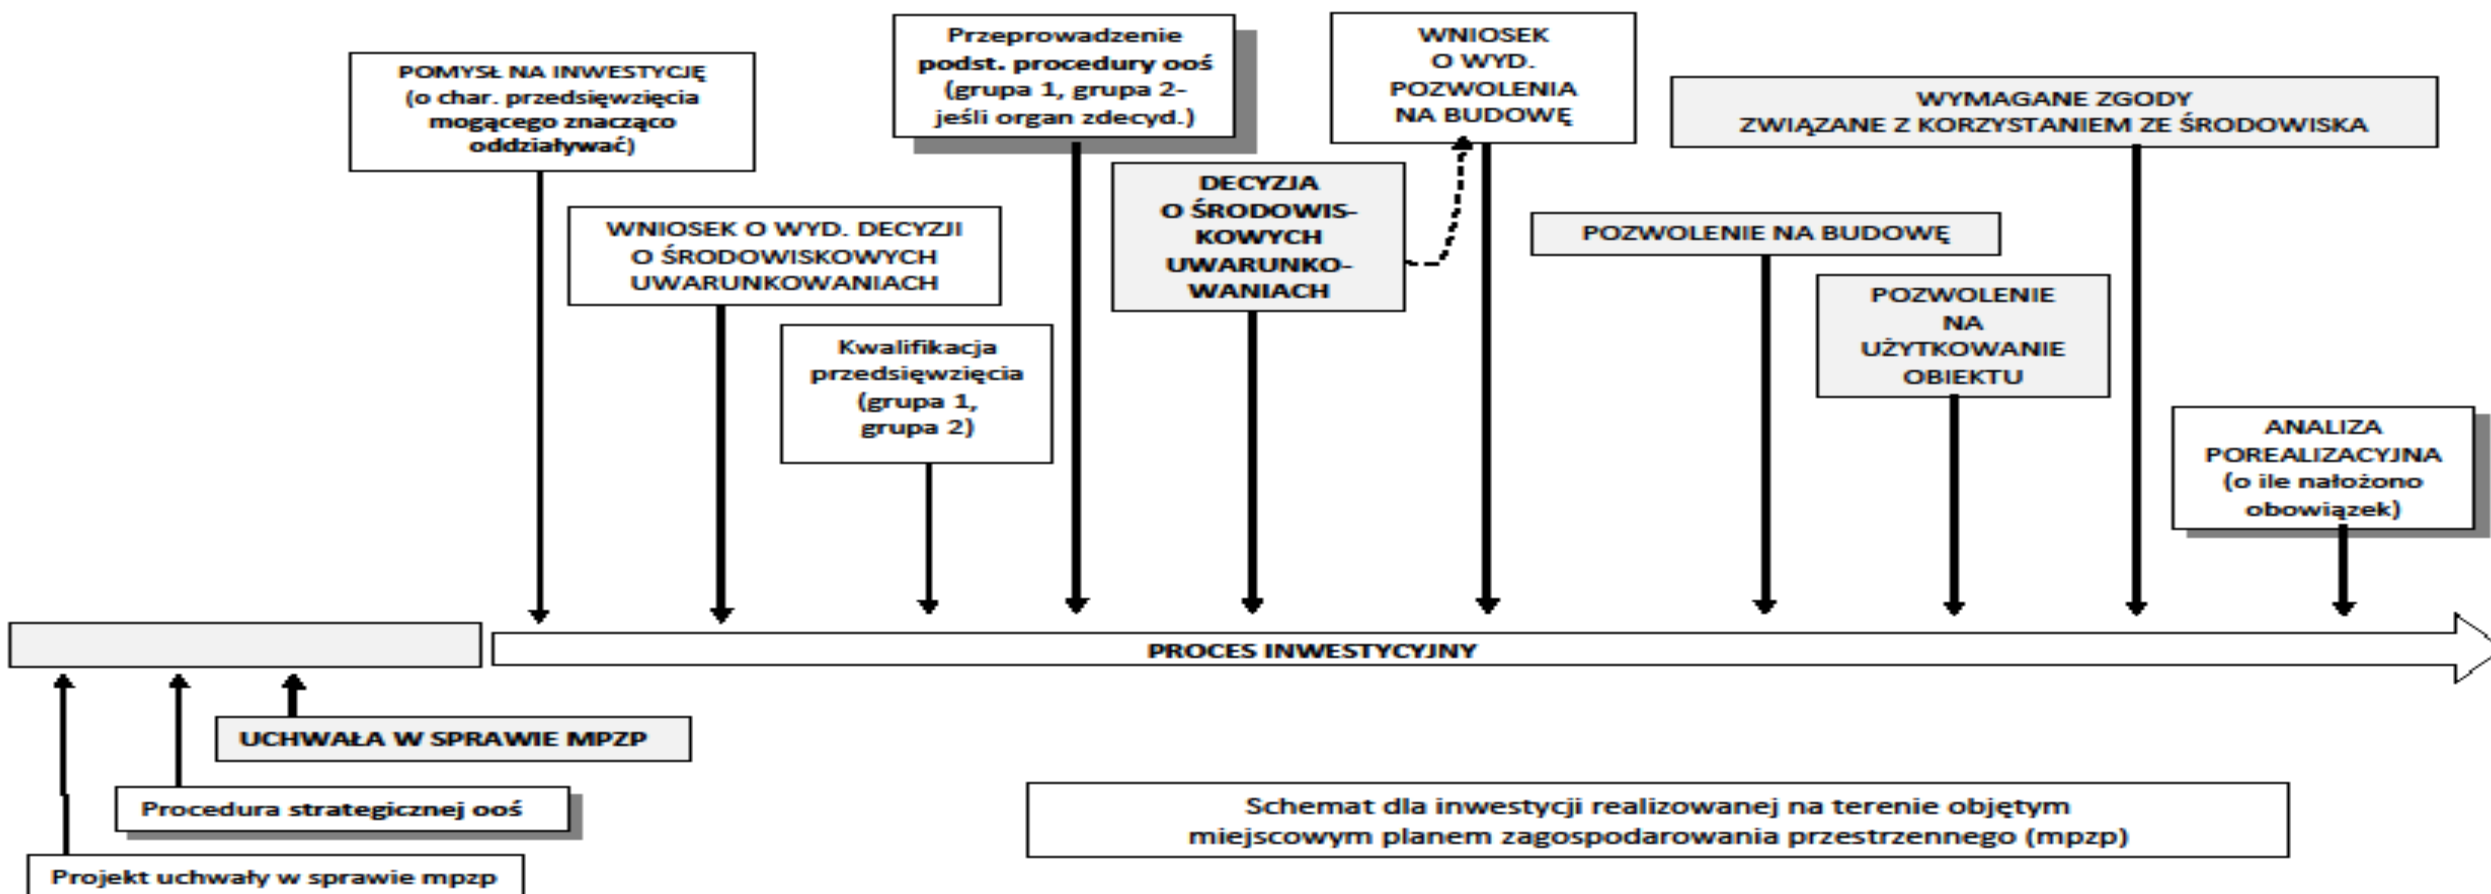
POMYSŁ NA INWESTYCJĘ (o char. przedsięwzięcia mogącego znacząco oddziaływać)

WNIOSEK O WYD. DECYZJI O ŚRODOWISKOWYCH UWARUNKOWANIACH

Kwalifikacja przedsięwzięcia (grupa 1, grupa 2)

Przeprowadzenie podst. procedury ooś (grupa 1, grupa 2- jeśli organ zdecyd.)

DECYZJA O ŚRODOWISKOWYCH UWARUNKOWANIACH

WNIOSEK O WYD. POZWOLENIA NA BUDOWĘ

POZWOLENIE NA BUDOWĘ

POZWOLENIE NA UŻYTKOWANIE OBIEKTU

WYMAGANE ZGODY ZWIĄZANE Z KORZYSTANIEM ZE ŚRODOWISKA

ANALIZA POREALIZACYJNA (o ile nałożono obowiązek)

PROCES INWESTYCYJNY

UCHWAŁA W SPRAWIE MPZP

Procedura strategicznej ooś

Projekt uchwały w sprawie mpzp

Schemat dla inwestycji realizowanej na terenie objętym miejscowym planem zagospodarowania przestrzennego (mpzp)